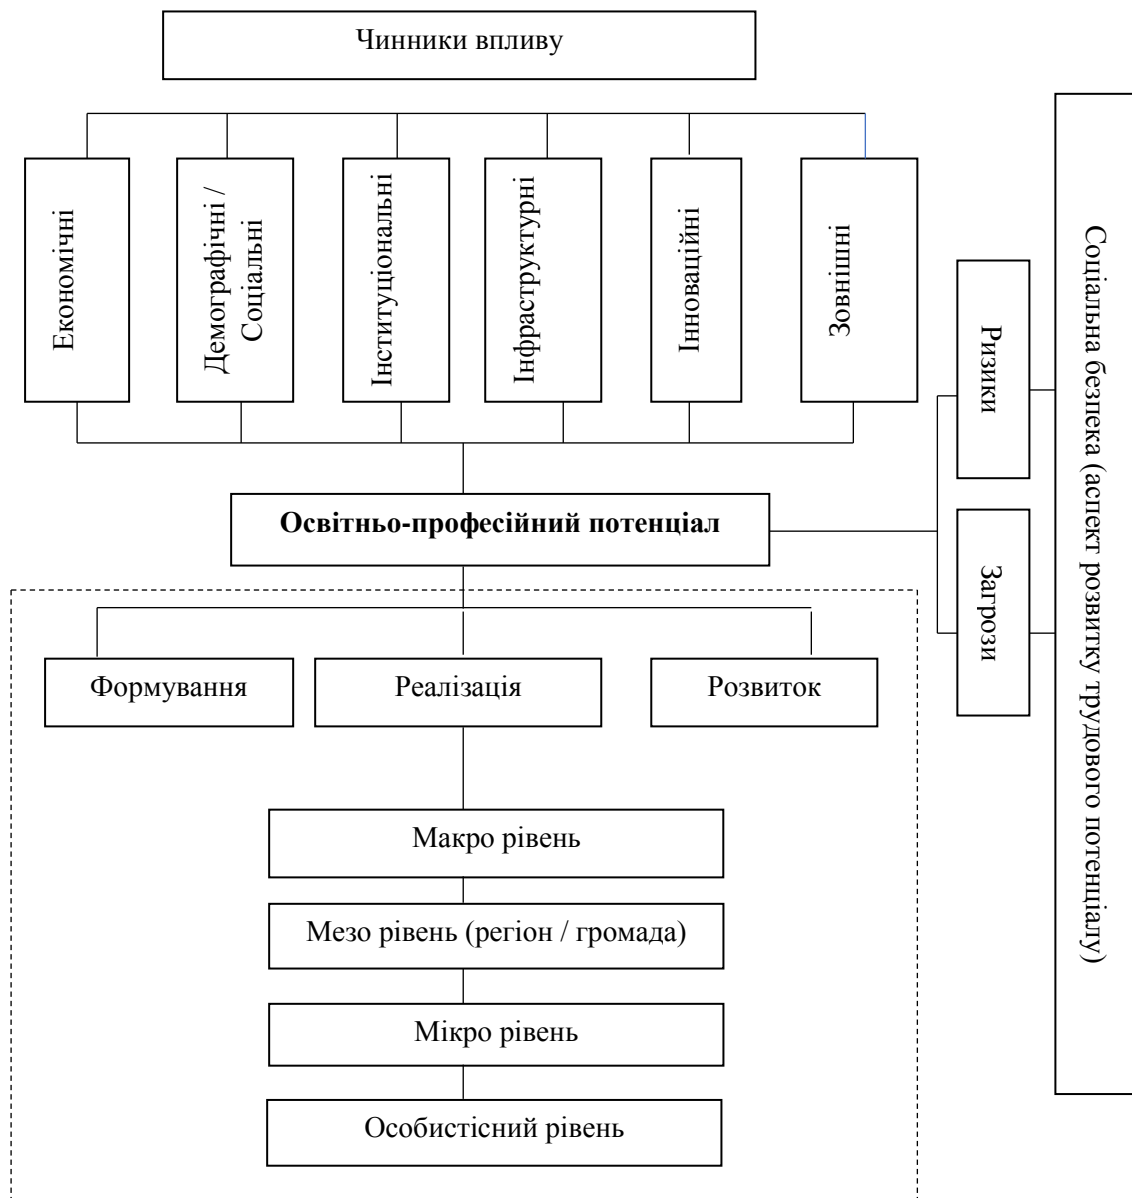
Чинники впливу

Економічні

Демографічні / Соціальні

Інституціональні

Інфраструктурні

Інноваційні

Зовнішні

Соціальна безпека (аспект розвитку трудового потенціалу)

Ризики

Загрози

**Освітньо-професійний потенціал**

Формування

Реалізація

Розвиток

Макро рівень

Мезо рівень (регіон / громада)

Мікро рівень

Особистісний рівень